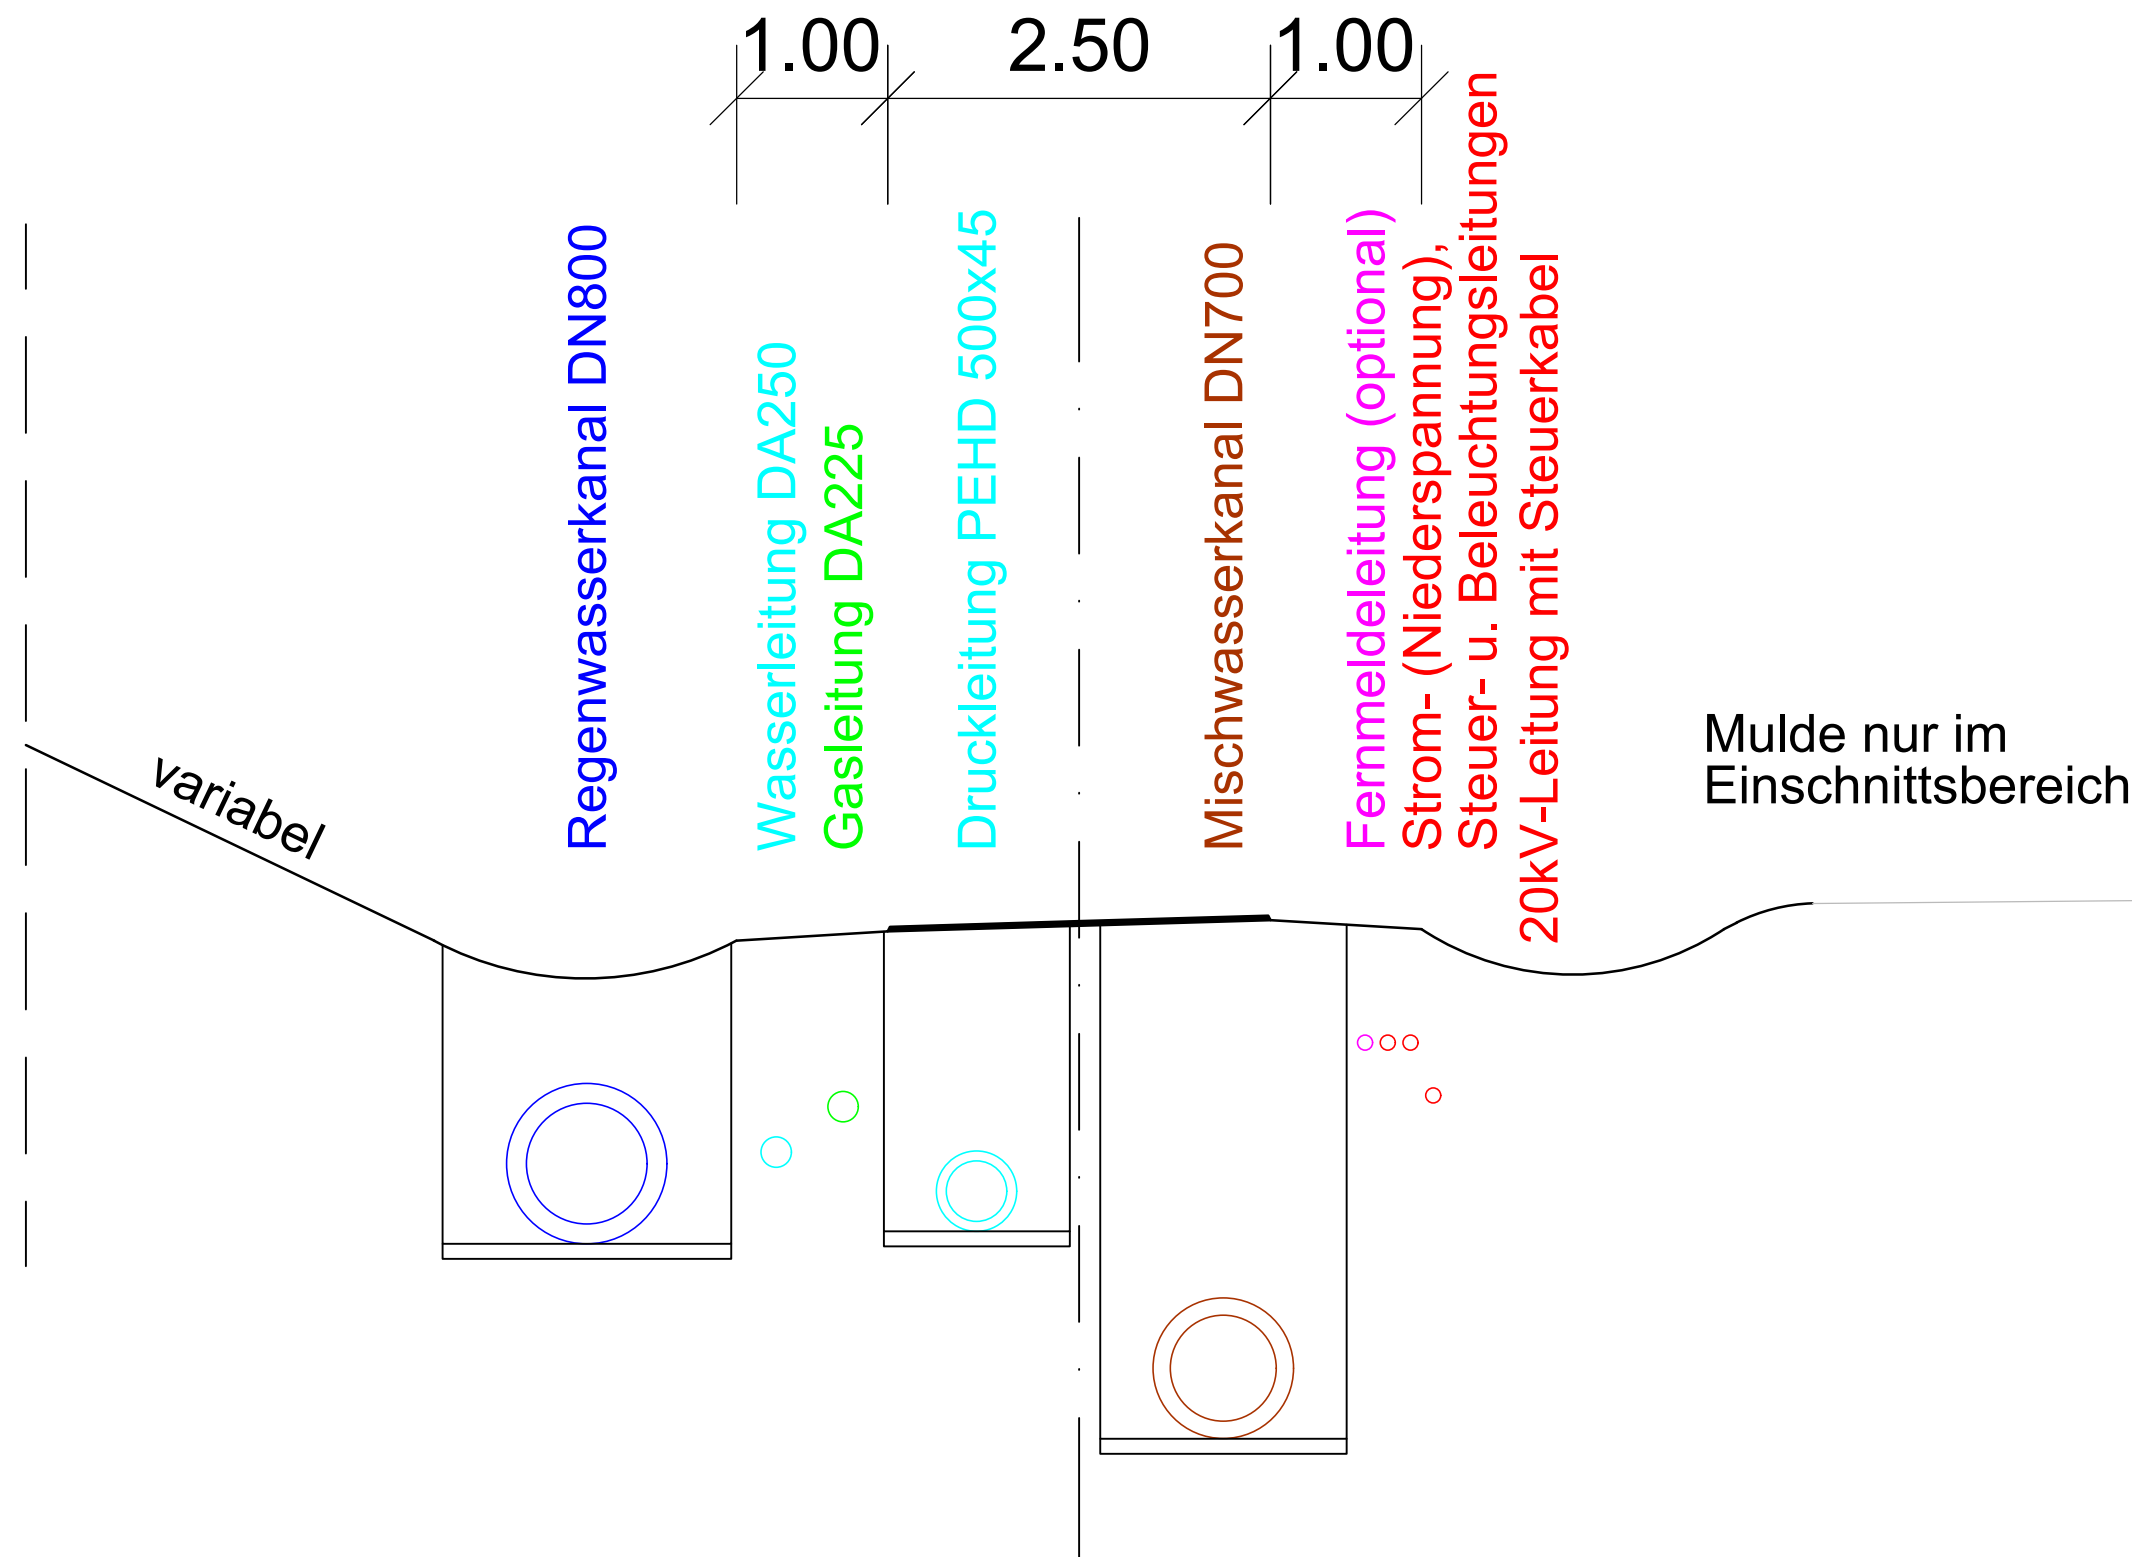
1.00 2.50 1.00

variabel

Regenwasserkanal DN800

Wasserleitung DA250

Gasleitung DA225

Druckleitung PEHD 500x45

Mischwasserkanal DN700

Fernmeldeleitung (optional)

Strom- (Niederspannung),

Steuer- u. Beleuchtungsleitungen

20kV-Leitung mit Steuerkabel

Mulde nur im Einschnittsbereich